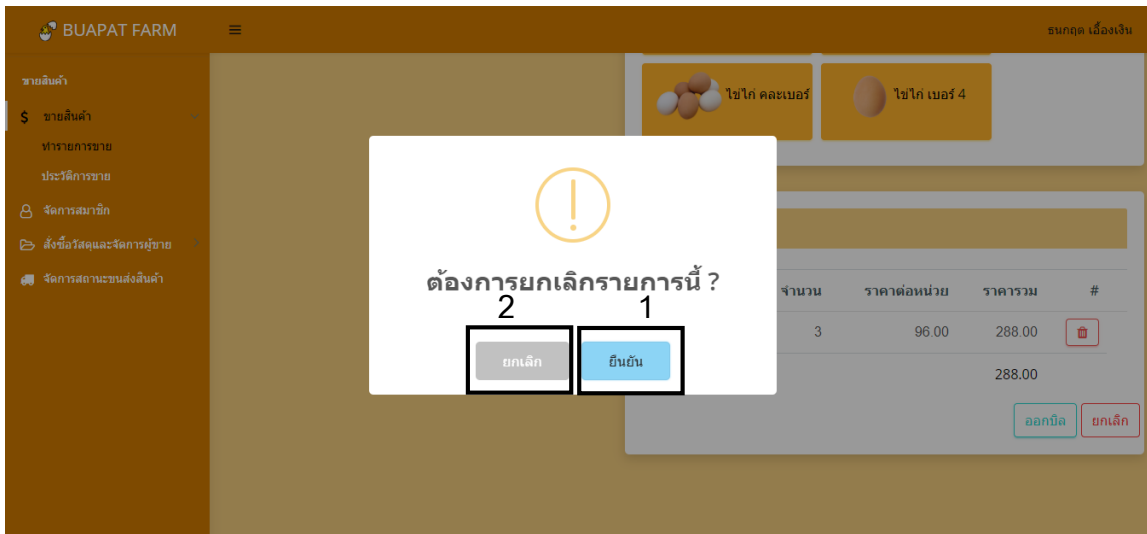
BUAPAT FARM
≡
ธนกฤต เอื้องเงิน

ขายสินค้า
$ ขายสินค้า
ทำรายการขาย
ประวัติการขาย
จัดการสมาชิก
สั่งซื้อวัสดุและจัดการผู้ขาย
จัดการสถานะขนส่งสินค้า

ไข่ไก่ คละเบอร์
ไข่ไก่ เบอร์ 4

| จำนวน | ราคาต่อหน่วย | ราคารวม | # |
|---|---|---|---|
| 3 | 96.00 | 288.00 | |
| | | 288.00 | |

ออกบิล
ยกเลิก

!
ต้องการยกเลิกรายการนี้ ?
2
1
ยกเลิก
ยืนยัน